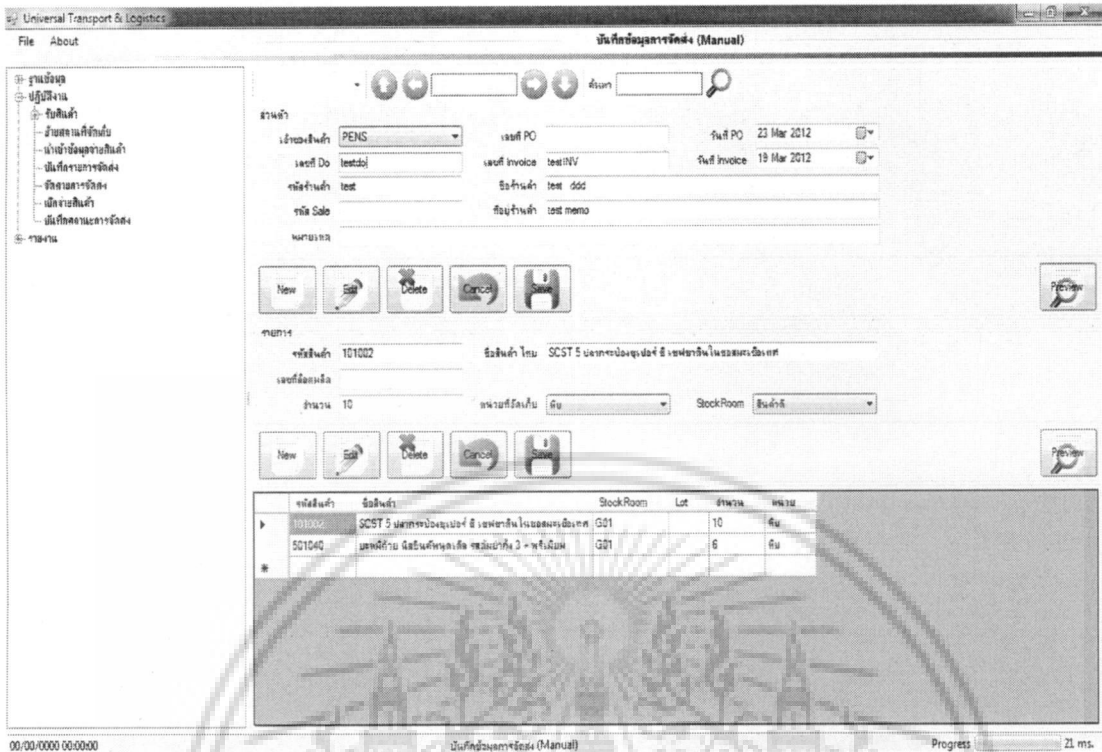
Universal Transport & Logistics
File About
บันทึกข้อมูลการจัดส่ง (Manual)

ฐานข้อมูล
ปฏิบัติงาน
รับสินค้า
ย้ายสถานที่จัดเก็บ
นำเข้าข้อมูลจากลูกค้า
บันทึกรายการจัดส่ง
จัดสายการจัดส่ง
เบิกจ่ายสินค้า
บันทึกสถานะการจัดส่ง
รายงาน

ค้นหา

ส่วนหัว
เจ้าของสินค้า PENS
เลขที่ PO
วันที่ PO 23 Mar 2012
เลขที่ Do testdo
เลขที่ invoice testINV
วันที่ invoice 19 Mar 2012
รหัสร้านค้า test
ชื่อร้านค้า test ddd
รหัส Sale
ที่อยู่ร้านค้า test memo
หมายเหตุ

New Edit Delete Cancel Save Preview

รายการ
รหัสสินค้า 101002
ชื่อสินค้า ไทย SCST 5 ปลากระป๋องซุปเปอร์ ซี เจฟชาลินในซอสมะเขือเทศ
เลขที่ล็อตผลิต
จำนวน 10
หน่วยที่จัดเก็บ หีบ
StockRoom สินค้าดี

New Edit Delete Cancel Save Preview

| | รหัสสินค้า | ชื่อสินค้า | StockRoom | Lot | จำนวน | หน่วย |
|---|---|---|---|---|---|---|
| ▸ | 101002 | SCST 5 ปลากระป๋องซุปเปอร์ ซี เจฟชาลินในซอสมะเขือเทศ | G01 | | 10 | หีบ |
| | 501040 | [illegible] | G01 | | 6 | หีบ |
| * | | | | | | |

00/00/0000 00:00:00
บันทึกข้อมูลการจัดส่ง (Manual)
Progress 21 ms.